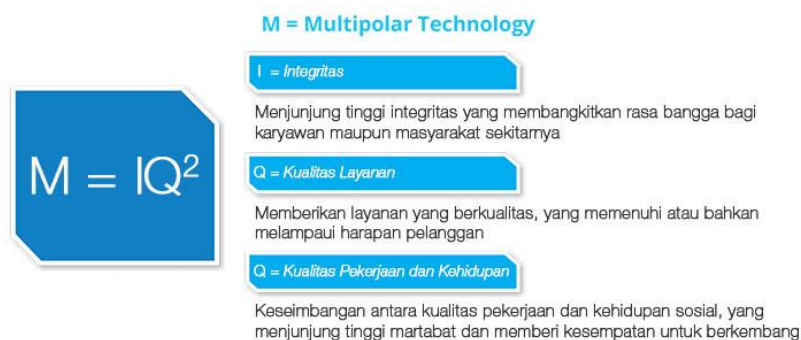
M = Multipolar Technology

$M = IQ^2$

I = Integritas

Menjunjung tinggi integritas yang membangkitkan rasa bangga bagi karyawan maupun masyarakat sekitarnya

Q = Kualitas Layanan

Memberikan layanan yang berkualitas, yang memenuhi atau bahkan melampaui harapan pelanggan

Q = Kualitas Pekerjaan dan Kehidupan

Keseimbangan antara kualitas pekerjaan dan kehidupan sosial, yang menjunjung tinggi martabat dan memberi kesempatan untuk berkembang